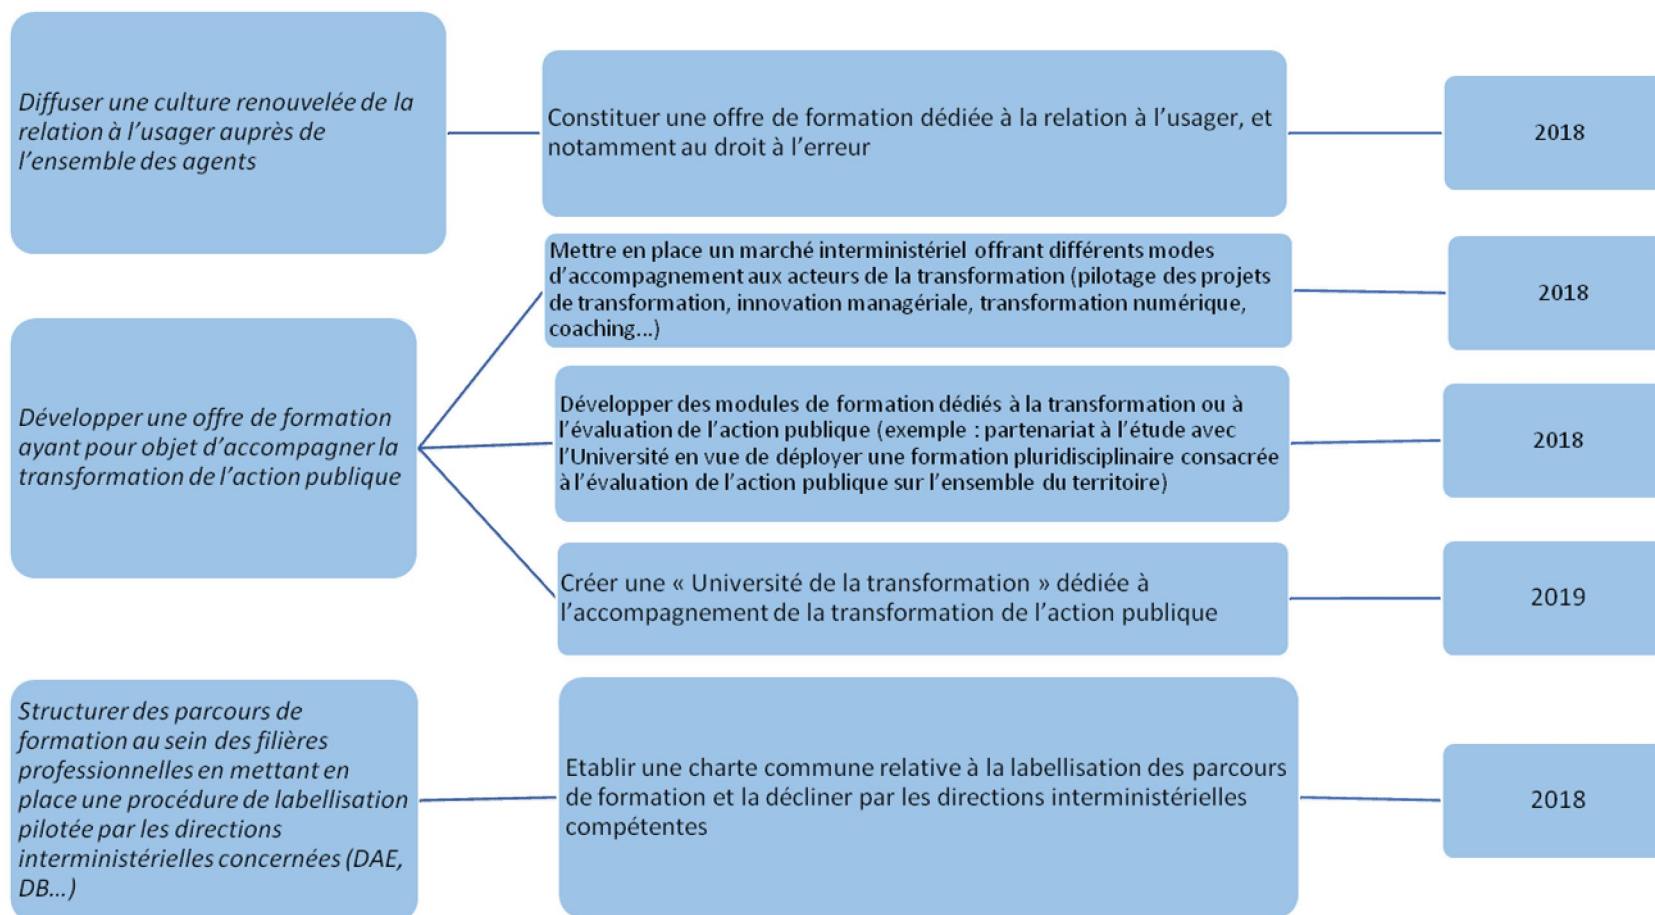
Diffuser une culture renouvelée de la relation à l'usager auprès de l'ensemble des agents

Constituer une offre de formation dédiée à la relation à l'usager, et notamment au droit à l'erreur

2018

Développer une offre de formation ayant pour objet d'accompagner la transformation de l'action publique

Mettre en place un marché interministériel offrant différents modes d'accompagnement aux acteurs de la transformation (pilotage des projets de transformation, innovation managériale, transformation numérique, coaching...)

2018

Développer des modules de formation dédiés à la transformation ou à l'évaluation de l'action publique (exemple : partenariat à l'étude avec l'Université en vue de déployer une formation pluridisciplinaire consacrée à l'évaluation de l'action publique sur l'ensemble du territoire)

2018

Créer une « Université de la transformation » dédiée à l'accompagnement de la transformation de l'action publique

2019

Structurer des parcours de formation au sein des filières professionnelles en mettant en place une procédure de labellisation pilotée par les directions interministérielles concernées (DAE, DB...)

Etablir une charte commune relative à la labellisation des parcours de formation et la décliner par les directions interministérielles compétentes

2018